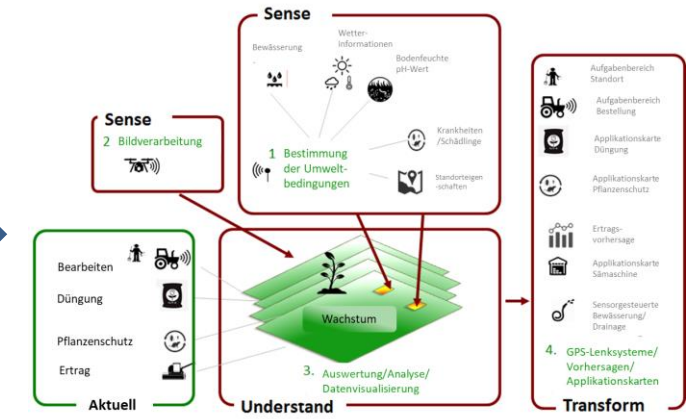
Sense

Bewässerung

Wetter-Informationen

Bodenfeuchte pH-Wert

1 Bestimmung der Umweltbedingungen

Krankheiten /Schädlinge

Standorteigen-schaften

Sense

2 Bildverarbeitung

Bearbeiten

Düngung

Pflanzenschutz

Ertrag

Aktuell

Wachstum

3. Auswertung/Analyse/ Datenvisualisierung

Understand

Aufgabenbereich Standort

Aufgabenbereich Bestellung

Applikationskarte Düngung

Applikationskarte Pflanzenschutz

Ertrags-vorhersage

Applikationskarte Sämaschine

Sensorgesteuerte Bewässerung/ Drainage

4. GPS-Lenksysteme/ Vorhersagen/ Applikationskarten

Transform